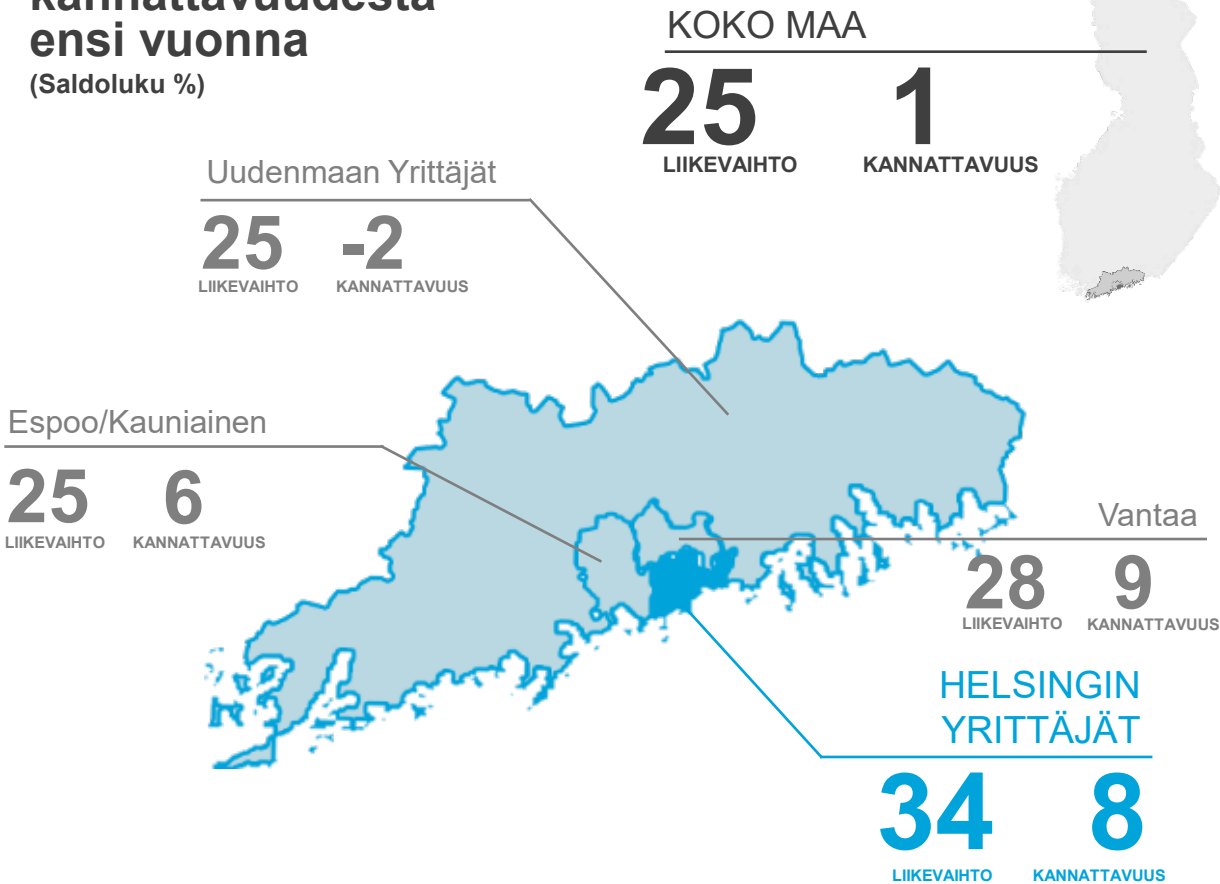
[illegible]
ensi vuonna
(Saldoluku %)

KOKO MAA
25
LIIKEVAIHTO
1
KANNATTAVUUS

Uudenmaan Yrittäjät
25
LIIKEVAIHTO
-2
KANNATTAVUUS

Espoo/Kauniainen
25
LIIKEVAIHTO
6
KANNATTAVUUS

Vantaa
28
LIIKEVAIHTO
9
KANNATTAVUUS

HELSINGIN YRITTÄJÄT
34
LIIKEVAIHTO
8
KANNATTAVUUS